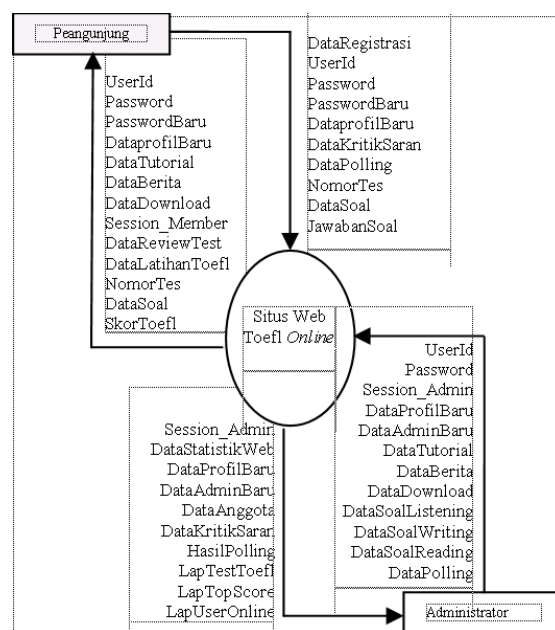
Peangunjung

DataRegistrasi
UserId
Password
PasswordBaru
DataprofilBaru
DataKritikSaran
DataPolling
NomorTes
DataSoal
JawabanSoal

UserId
Password
PasswordBaru
DataprofilBaru
DataTutorial
DataBerita
DataDownload
Session_Member
DataReviewTest
DataLatihanToefl
NomorTes
DataSoal
SkorToefl

Situs Web Toefl *Online*

UserId
Password
Session_Admin
DataProfilBaru
DataAdminBaru
DataTutorial
DataBerita
DataDownload
DataSoalListening
DataSoalWriting
DataSoalReading
DataPolling

Session_Admin
DataStatistikWeb
DataProfilBaru
DataAdminBaru
DataAnggota
DataKritikSaran
HasilPolling
LapTestToefl
LapTopScore
LapUserOnline

Administrator